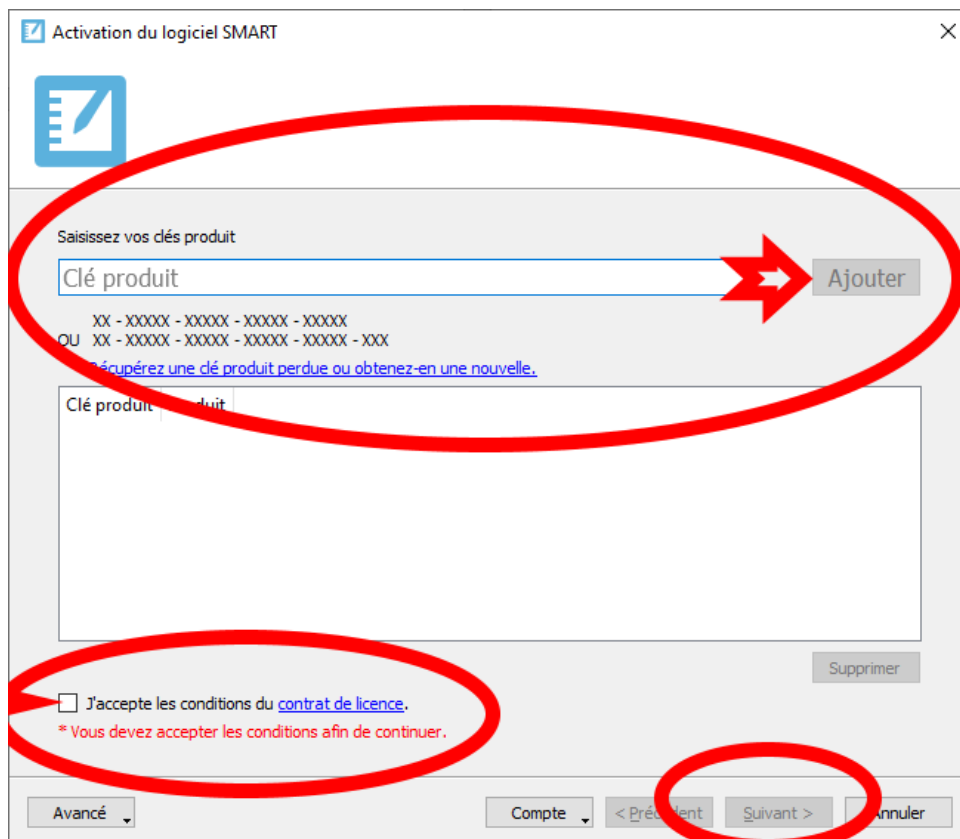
Activation du logiciel SMART

Saisissez vos clés produit

Clé produit

Ajouter

XX - XXXXX - XXXXX - XXXXX - XXXXX
OU XX - XXXXX - XXXXX - XXXXX - XXXXX - XXX

Récupérez une clé produit perdue ou obtenez-en une nouvelle.

| Clé produit | Produit |
|---|---|

Supprimer

J'accepte les conditions du contrat de licence.

* Vous devez accepter les conditions afin de continuer.

Avancé

Compte

< Précédent

Suivant >

Annuler